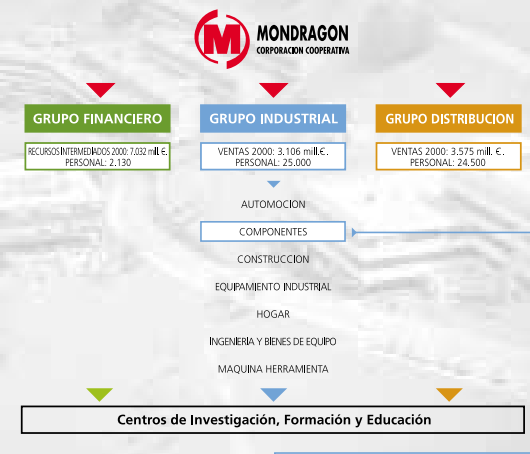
M
MONDRAGON
CORPORACION COOPERATIVA

GRUPO FINANCIERO

RECURSOS INTERMEDIADOS 2000: 7.032 mill. €.
PERSONAL: 2.130

GRUPO INDUSTRIAL

VENTAS 2000: 3.106 mill.€.
PERSONAL: 25.000

GRUPO DISTRIBUCION

VENTAS 2000: 3.575 mill. €.
PERSONAL: 24.500

AUTOMOCION

COMPONENTES

CONSTRUCCION

EQUIPAMIENTO INDUSTRIAL

HOGAR

INGENIERIA Y BIENES DE EQUIPO

MAQUINA HERRAMIENTA

Centros de Investigación, Formación y Educación